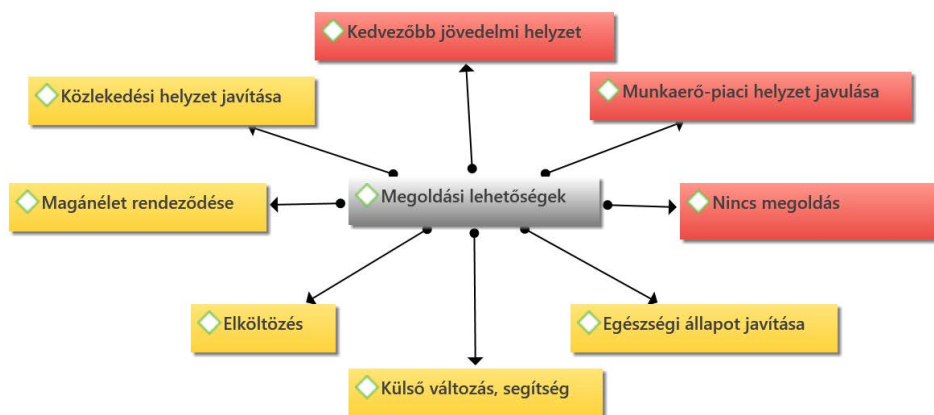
Kedvezőbb jövedelmi helyzet

Közlekedési helyzet javítása

Munkaerő-piaci helyzet javulása

Magánélet rendeződése

Megoldási lehetőségek

Nincs megoldás

Elköltözés

Egészségi állapot javítása

Külső változás, segítség